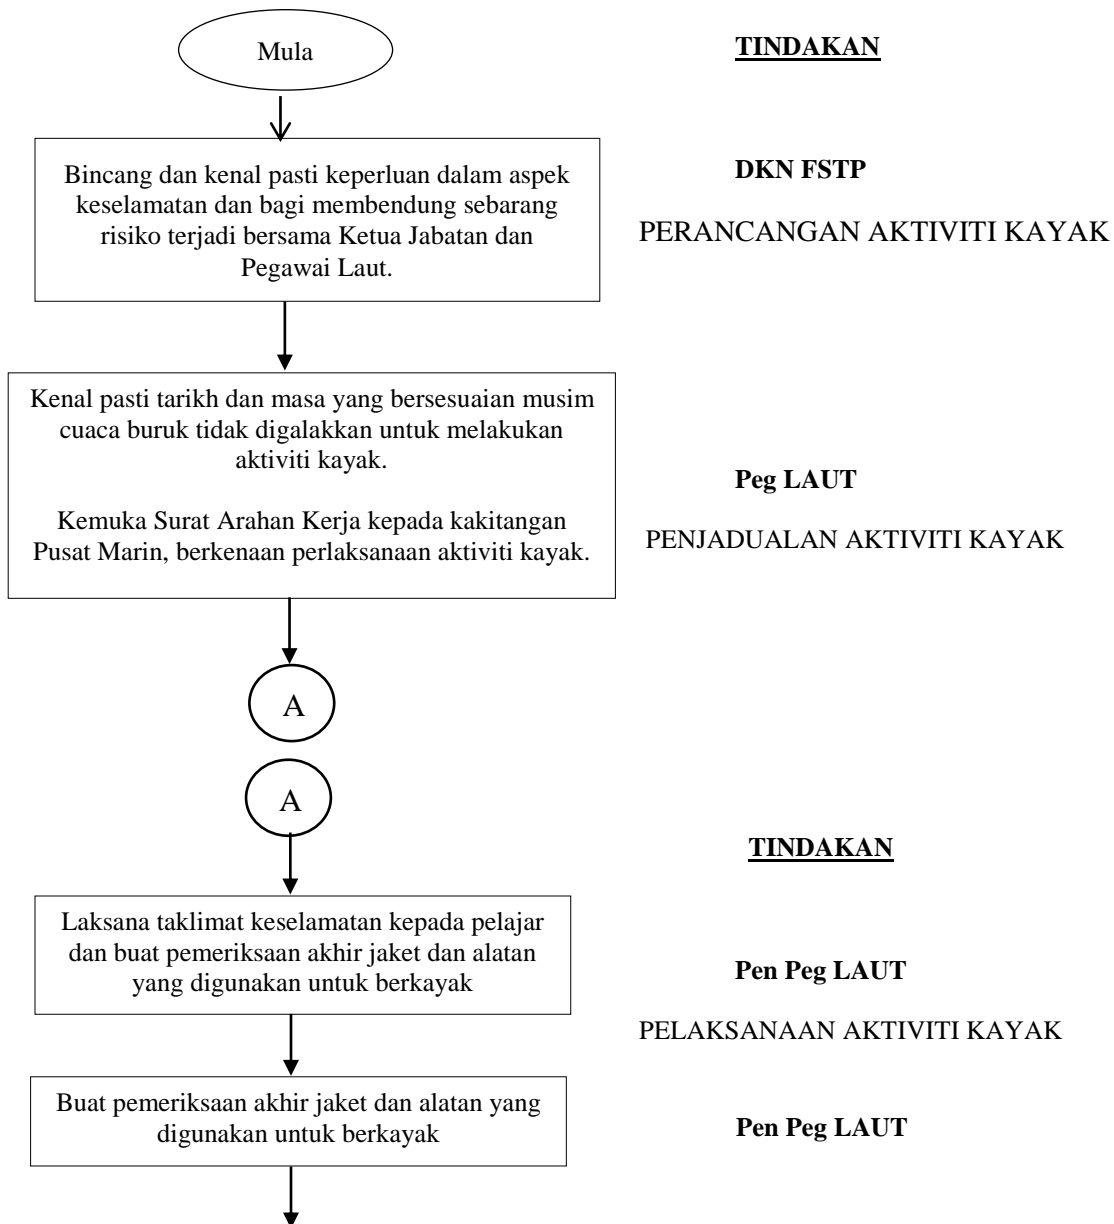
Mula

TINDAKAN

Bincang dan kenal pasti keperluan dalam aspek keselamatan dan bagi membendung sebarang risiko terjadi bersama Ketua Jabatan dan Pegawai Laut.

DKN FSTP

PERANCANGAN AKTIVITI KAYAK

Kenal pasti tarikh dan masa yang bersesuaian musim cuaca buruk tidak digalakkan untuk melakukan aktiviti kayak.

Kemuka Surat Arahan Kerja kepada kakitangan Pusat Marin, berkenaan perlaksanaan aktiviti kayak.

Peg LAUT

PENJADUALAN AKTIVITI KAYAK

A

A

TINDAKAN

Laksana taklimat keselamatan kepada pelajar dan buat pemeriksaan akhir jaket dan alatan yang digunakan untuk berkayak

Pen Peg LAUT

PELAKSANAAN AKTIVITI KAYAK

Buat pemeriksaan akhir jaket dan alatan yang digunakan untuk berkayak

Pen Peg LAUT